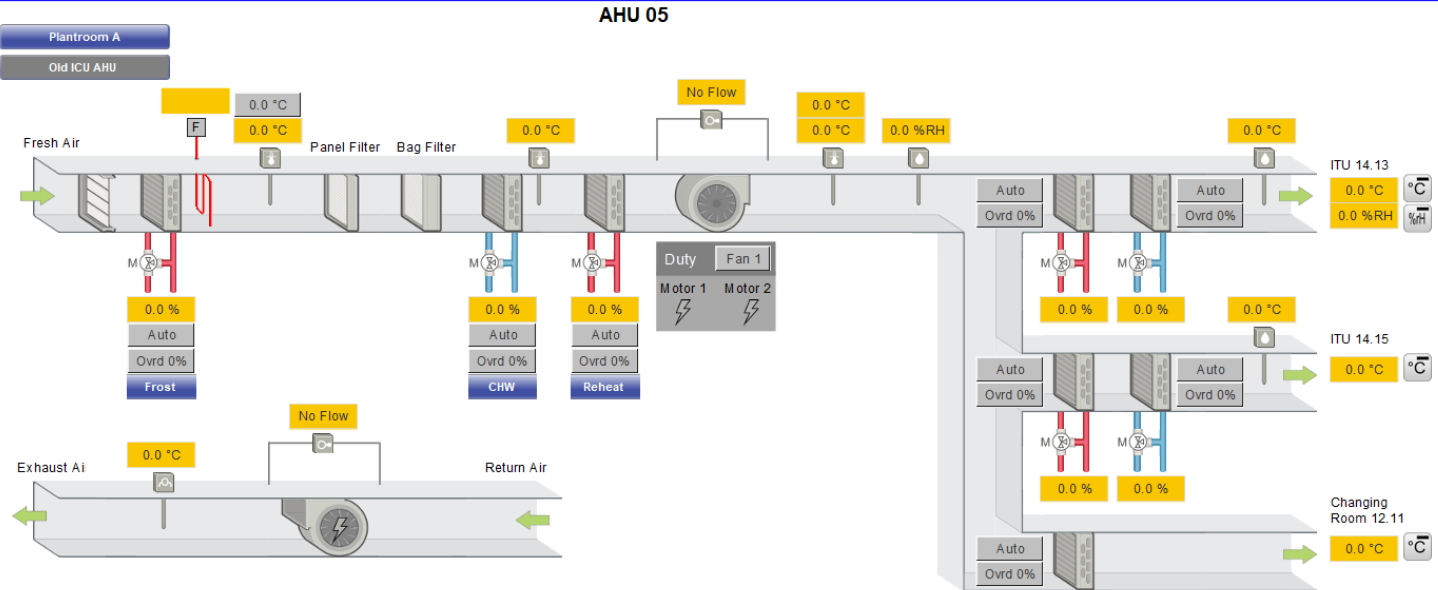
AHU 05

Plantroom A

Old ICU AHU

F

0.0 °C

0.0 °C

Fresh Air

Panel Filter

Bag Filter

0.0 °C

No Flow

0.0 °C

0.0 °C

0.0 %RH

0.0 °C

ITU 14.13

0.0 °C

0.0 %RH

Auto

Ovrd 0%

Auto

Ovrd 0%

M

0.0 %

Auto

Ovrd 0%

Frost

M

0.0 %

Auto

Ovrd 0%

CHW

M

0.0 %

Auto

Ovrd 0%

Reheat

Duty

Fan 1

Motor 1

Motor 2

M

M

0.0 %

0.0 %

0.0 °C

ITU 14.15

0.0 °C

Auto

Ovrd 0%

Auto

Ovrd 0%

M

M

0.0 %

0.0 %

No Flow

Exhaust Ai

0.0 °C

Return Air

Changing Room 12.11

0.0 °C

Auto

Ovrd 0%